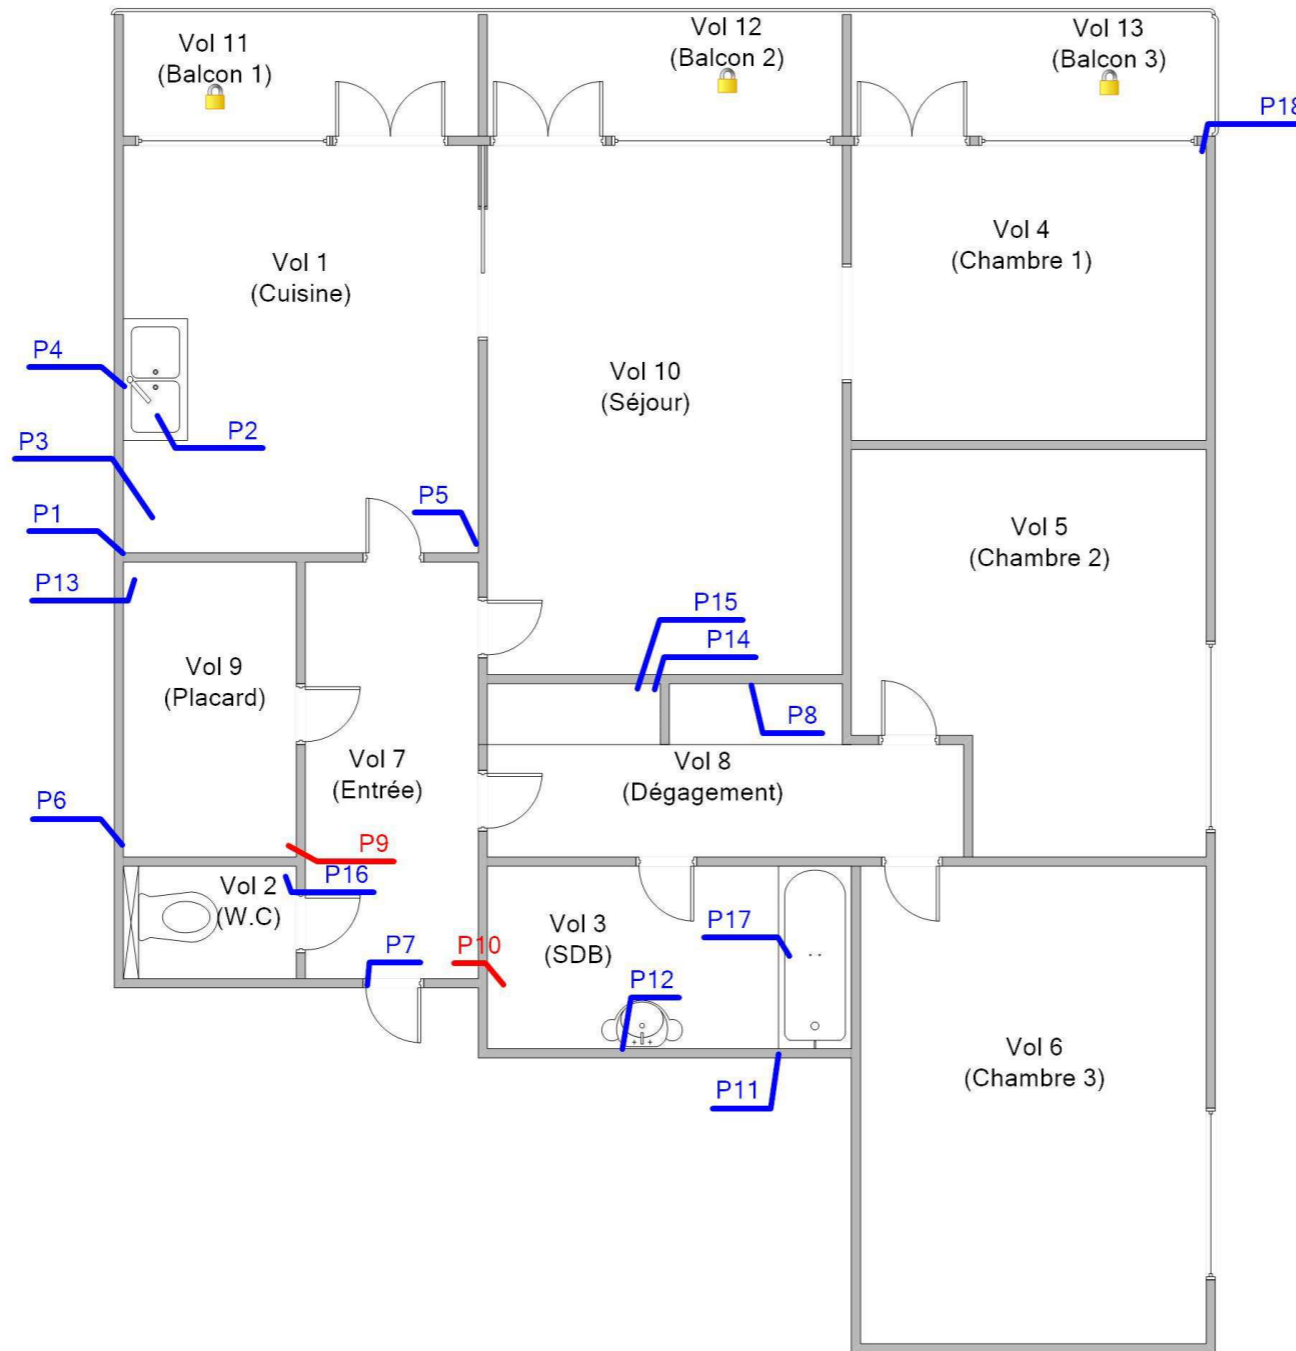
Vol 11
(Balcon 1)

Vol 12
(Balcon 2)

Vol 13
(Balcon 3)

P18

Vol 1
(Cuisine)

Vol 4
(Chambre 1)

P4

Vol 10
(Séjour)

P2

P3

P5

P1

Vol 5
(Chambre 2)

P13

P15

P14

Vol 9
(Placard)

P8

Vol 7
(Entrée)

Vol 8
(Dégagement)

P6

P9

Vol 2
(W.C)

P16

P17

Vol 3
(SDB)

P7

P10

P12

Vol 6
(Chambre 3)

P11